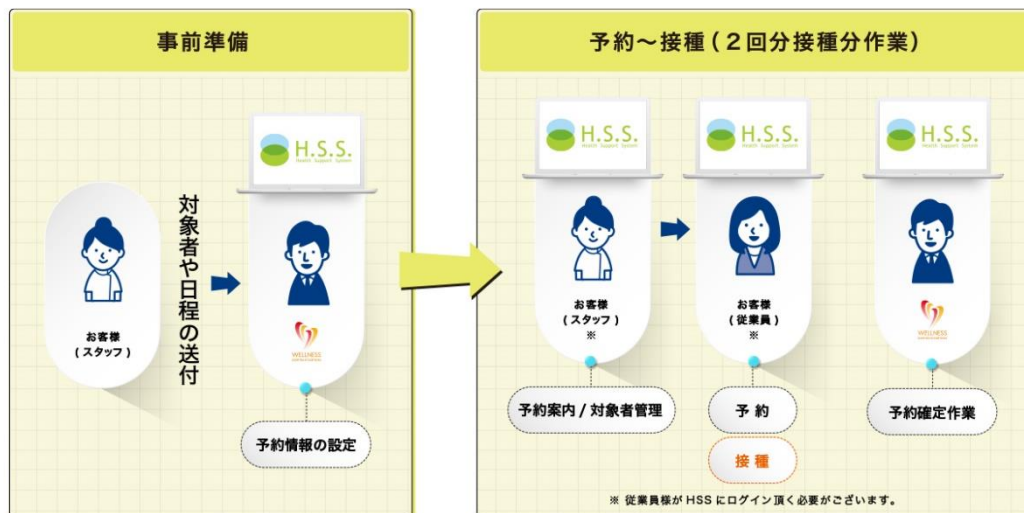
事前準備

お客様
（スタッフ）

対象者や日程の送付

H.S.S.
Health Support System

WELLNESS

予約情報の設定

予約～接種（２回分接種分作業）

H.S.S.
Health Support System

お客様
（スタッフ）
※

予約案内 / 対象者管理

H.S.S.
Health Support System

お客様
（従業員）
※

予 約

接 種

H.S.S.
Health Support System

WELLNESS

予約確定作業

※ 従業員様が HSS にログイン頂く必要がございます。